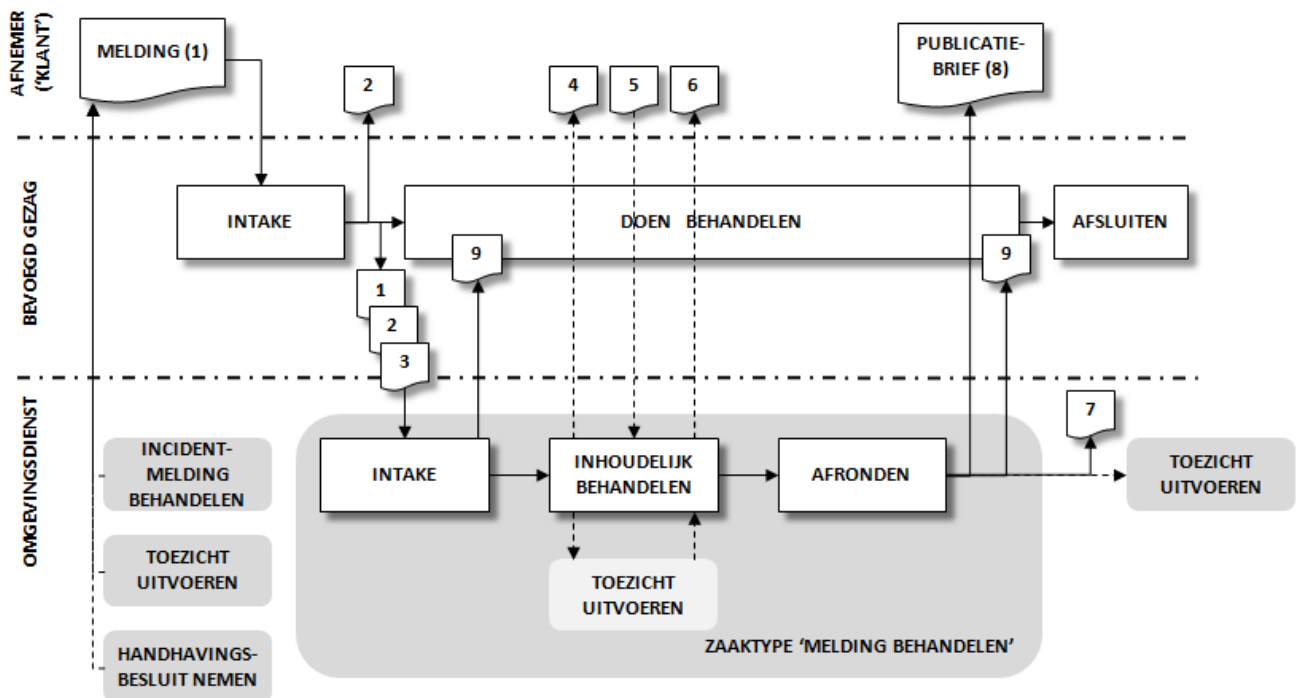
AFNEMER ('KLANT')

MELDING (1)

2

4

5

6

PUBLICATIE-BRIEF (8)

BEVOEGD GEZAG

INTAKE

DOEN BEHANDELEN

AFSLUITEN

9

9

1

2

3

OMGEVINGSDIENST

7

INCIDENT-MELDING BEHANDELEN

INTAKE

INHOUDELIJK BEHANDELEN

AFRONDEN

TOEZICHT UITVOEREN

TOEZICHT UITVOEREN

TOEZICHT UITVOEREN

HANDHAVINGS-BESLUIT NEMEN

ZAAKTYPE 'MELDING BEHANDELEN'